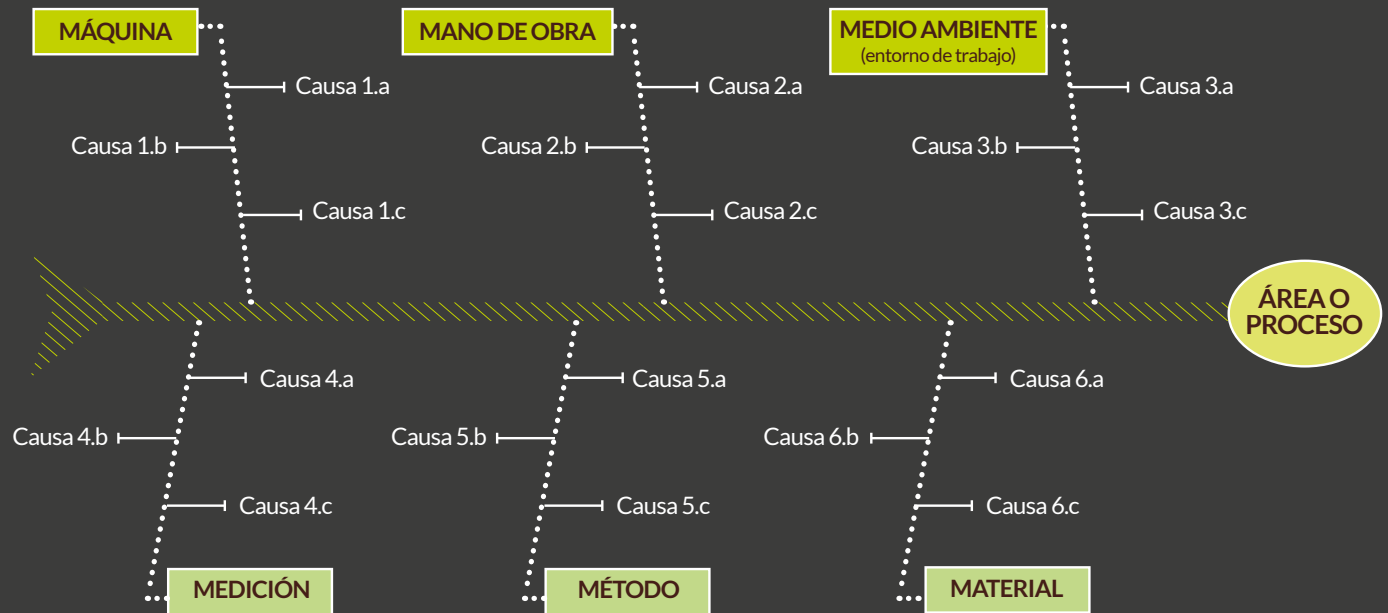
MÁQUINA

Causa 1.a
Causa 1.b
Causa 1.c

MANO DE OBRA

Causa 2.a
Causa 2.b
Causa 2.c

MEDIO AMBIENTE
(entorno de trabajo)

Causa 3.a
Causa 3.b
Causa 3.c

ÁREA O PROCESO

Causa 4.a
Causa 4.b
Causa 4.c

MEDICIÓN

Causa 5.a
Causa 5.b
Causa 5.c

MÉTODO

Causa 6.a
Causa 6.b
Causa 6.c

MATERIAL